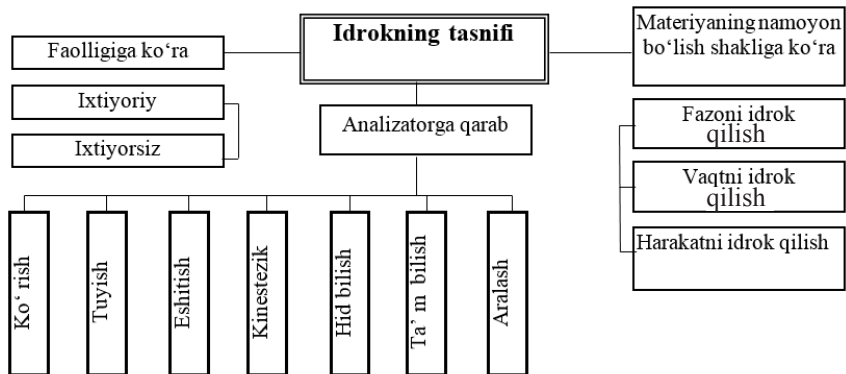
Idrokning tasnifi

Faolligiga ko‘ra

Ixtiyoriy

Ixtiyorsiz

Analizatorga qarab

Ko‘ rish

Tuyish

Eshitish

Kinestezik

Hid bilish

Ta’ m bilish

Aralash

Materiyaning namoyon bo‘lish shakliga ko‘ra

Fazoni idrok qilish

Vaqtni idrok qilish

Harakatni idrok qilish